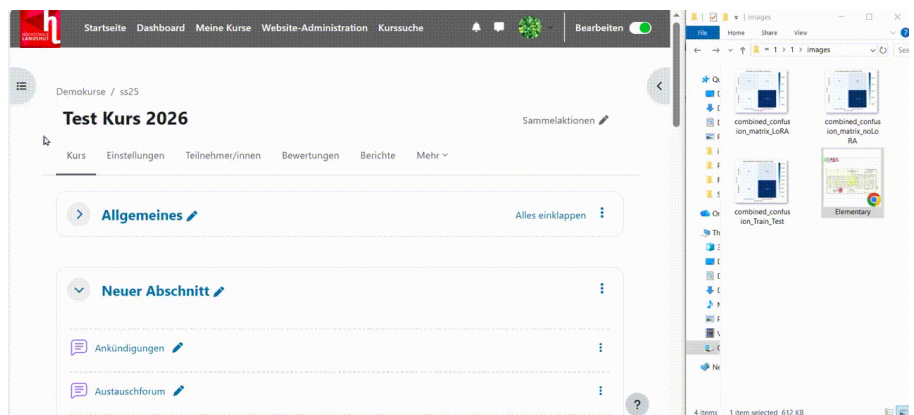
HOCHSCHULE LANDSHUT

Startseite Dashboard Meine Kurse Website-Administration Kurssuche

Bearbeiten

Demokurse / ss25

Test Kurs 2026

Sammelaktionen

Kurs Einstellungen Teilnehmer/innen Bewertungen Berichte Mehr

Allgemeines

Alles einklappen

Neuer Abschnitt

Ankündigungen

Austauschforum

?

images

File Home Share View

« 1 > 1 > images

combined_confusion_matrix_LoRA

combined_confusion_matrix_noLoRA

combined_confusion_Train_Test

Elementary

4 items 1 item selected 612 KB